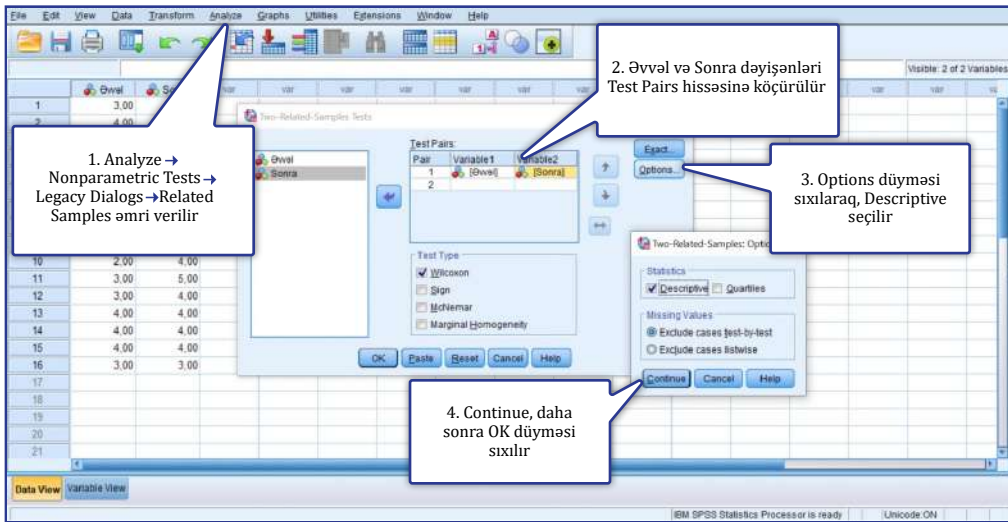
File Edit View Data Transform Analyze Graphs Utilities Extensions Window Help

Visible: 2 of 2 Variables

Əvvəl Sonra var var var var var var var var var

| | Əvvəl | Sonra |
|---|---|---|
| 1 | 3,00 | |
| 2 | 4,00 | |
| 10 | 2,00 | 4,00 |
| 11 | 3,00 | 5,00 |
| 12 | 3,00 | 4,00 |
| 13 | 4,00 | 4,00 |
| 14 | 4,00 | 4,00 |
| 15 | 4,00 | 4,00 |
| 16 | 3,00 | 3,00 |
| 17 | | |
| 18 | | |
| 19 | | |
| 20 | | |
| 21 | | |

1. Analyze → Nonparametric Tests → Legacy Dialogs → Related Samples əmri verilir

2. Əvvəl və Sonra dəyişənləri Test Pairs hissəsinə köçürülür

3. Options düyməsi sıxılaraq, Descriptive seçilir

4. Continue, daha sonra OK düyməsi sıxılır

Two-Related-Samples Tests

Əvvəl
Sonra

Test Pairs:

| Pair | Variable1 | Variable2 |
|---|---|---|
| 1 | [Əvvəl] | [Sonra] |
| 2 | | |

Exact...
Options...

Test Type
Wilcoxon
Sign
McNemar
Marginal Homogeneity

OK Paste Reset Cancel Help

Two-Related-Samples: Optio

Statistics
Descriptive Quartiles

Missing Values
Exclude cases test-by-test
Exclude cases listwise

Continue Cancel Help

Data View Variable View

IBM SPSS Statistics Processor is ready Unicode:ON